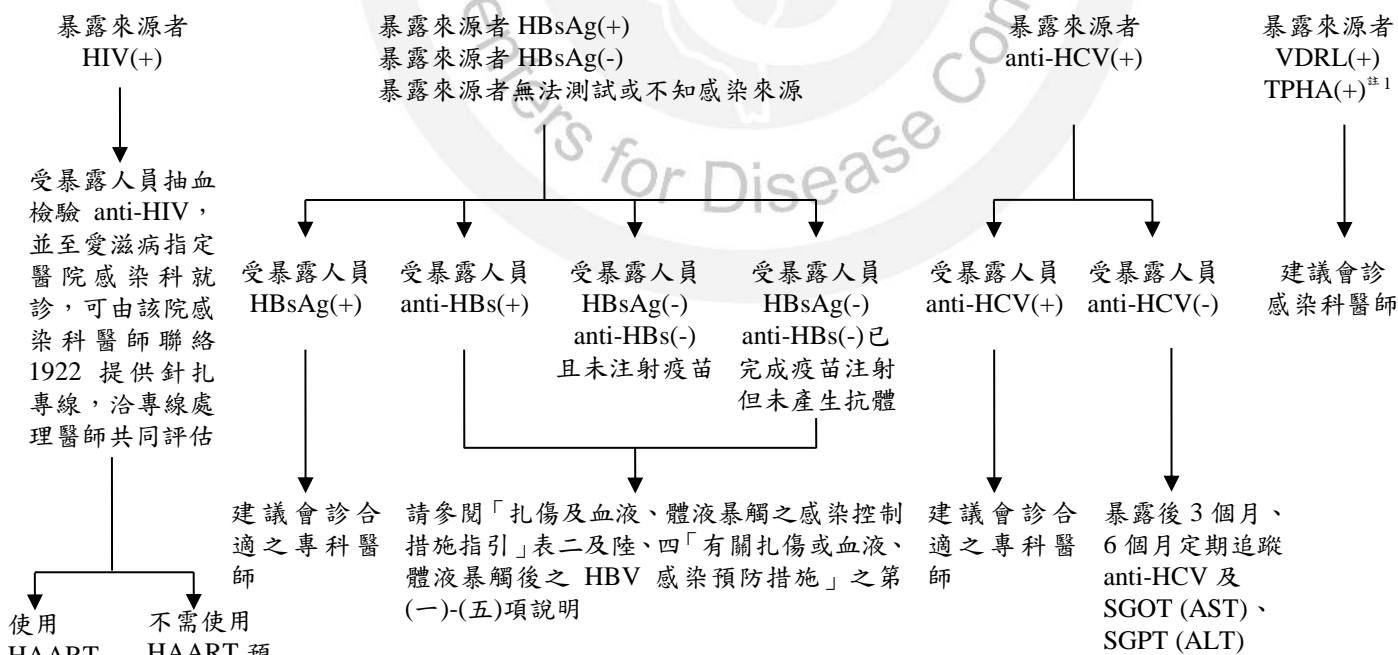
暴露來源者 HIV(+)

暴露來源者 HBsAg(+)
暴露來源者 HBsAg(-)
暴露來源者無法測試或不知感染來源

暴露來源者 anti-HCV(+)

暴露來源者 VDRL(+) TPHA(+)$^{註1}$

受暴露人員抽血檢驗 anti-HIV，並至愛滋病指定醫院感染科就診，可由該院感染科醫師聯絡 1922 提供針扎專線，洽專線處理醫師共同評估

受暴露人員 HBsAg(+)

受暴露人員 anti-HBs(+)

受暴露人員 HBsAg(-) anti-HBs(-) 且未注射疫苗

受暴露人員 HBsAg(-) anti-HBs(-)已完成疫苗注射但未產生抗體

受暴露人員 anti-HCV(+)

受暴露人員 anti-HCV(-)

建議會診感染科醫師

建議會診合適之專科醫師

請參閱「扎傷及血液、體液暴觸之感染控制措施指引」表二及陸、四「有關扎傷或血液、體液暴觸後之 HBV 感染預防措施」之第(一)-(五)項說明

建議會診合適之專科醫師

暴露後 3 個月、6 個月定期追蹤 anti-HCV 及 SGOT (AST)、SGPT (ALT)

使用 HAART

不需使用 HAART 預

Centers for Disease Control